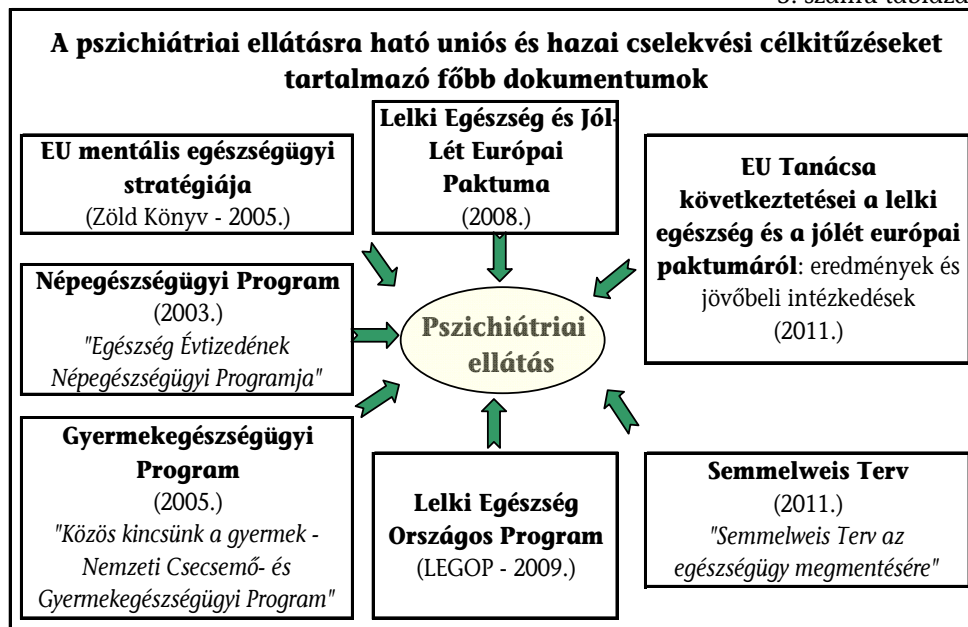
3. számú táblázat

A pszichiátriai ellátásra ható uniós és hazai cselekvési célkitűzéseket tartalmazó főbb dokumentumok

EU mentális egészségügyi stratégiája
(Zöld Könyv - 2005.)

Lelki Egészség és Jól-Lét Európai Paktuma
(2008.)

EU Tanácsa következtetései a lelki egészség és a jólét európai paktumáról: eredmények és jövőbeli intézkedések
(2011.)

Népegészségügyi Program
(2003.)
"Egészség Évtizedének Népegészségügyi Programja"

Pszichiátriai ellátás

Gyermekegészségügyi Program
(2005.)
"Közös kincsünk a gyermek - Nemzeti Csecsemő- és Gyermekegészségügyi Program"

Lelki Egészség Országos Program
(LEGOP - 2009.)

Semmelweis Terv
(2011.)
"Semmelweis Terv az egészségügy megmentésére"